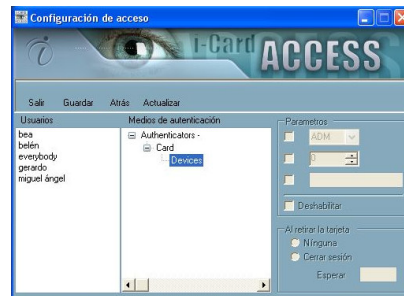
Configuración de acceso

i-Card ACCESS

Salir Guardar Atrás Actualizar

Usuarios
bea
belén
eveybody
gerardo
miguel ángel

Medios de autenticación
Authenticators -
Card
Devices

Parametros
ADM
0

Deshabilitar

Al retirar la tarjeta
Ninguna
Cerrar sesión
Esperar